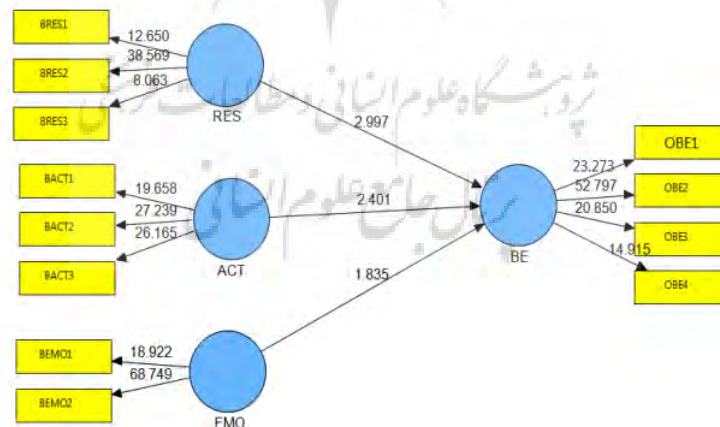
BRES1
BRES2
BRES3
12.650
38.569
8.063
RES
2.997
BACT1
BACT2
BACT3
19.658
27.239
26.165
ACT
2.401
1.835
BEMO1
BEMO2
18.922
68.749
EMO
BE
23.273
52.797
20.850
14.915
OBE1
OBE2
OBE3
OBE4
پژوهشگاه علوم انسانی و مطالعات فرهنگی
پرتال جامع علوم انسانی